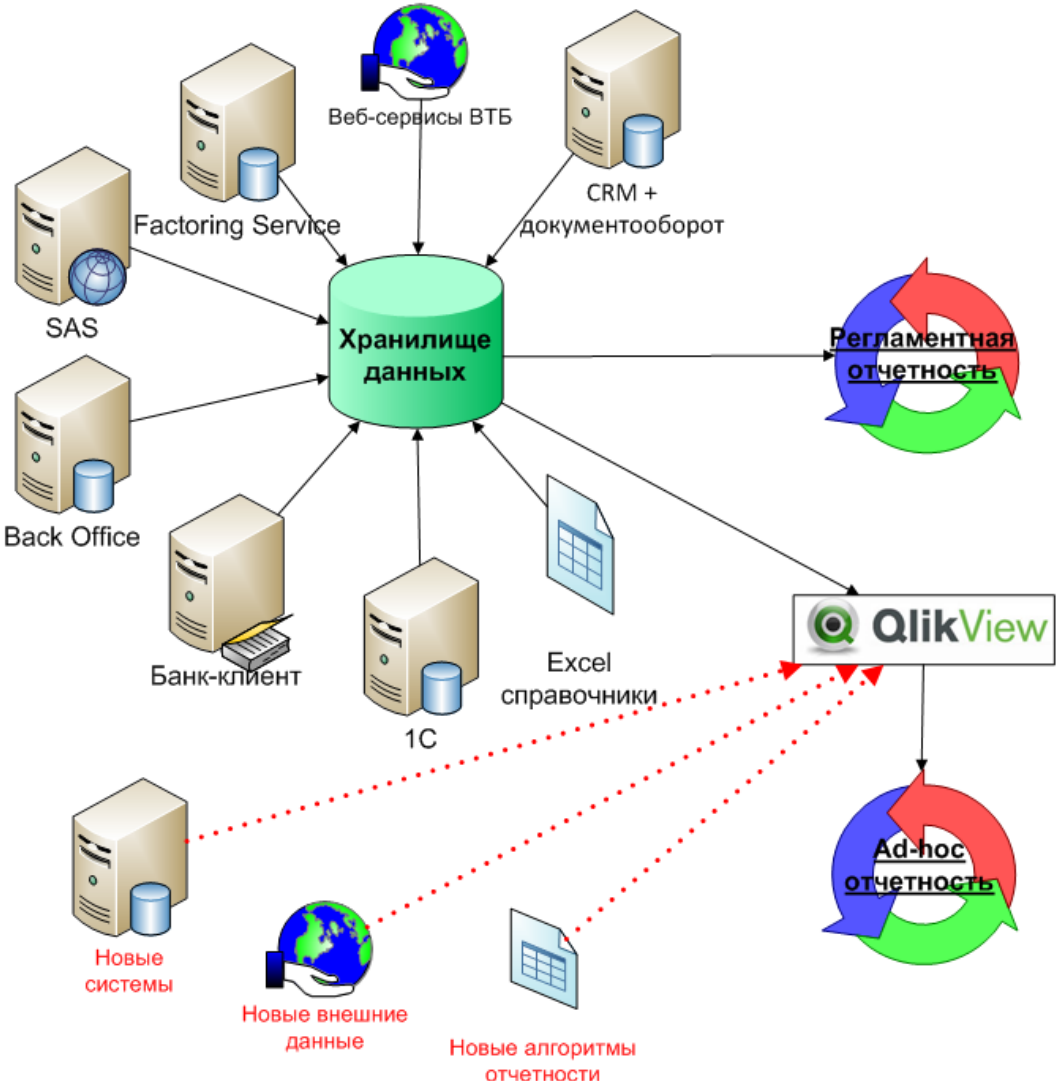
Веб-сервисы ВТБ

Factoring Service

CRM + документооборот

SAS

Хранилище данных

Регламентная отчетность

Back Office

Банк-клиент

1С

Excel справочники

QlikView

Ad-hoc отчетность

Новые системы

Новые внешние данные

Новые алгоритмы отчетности